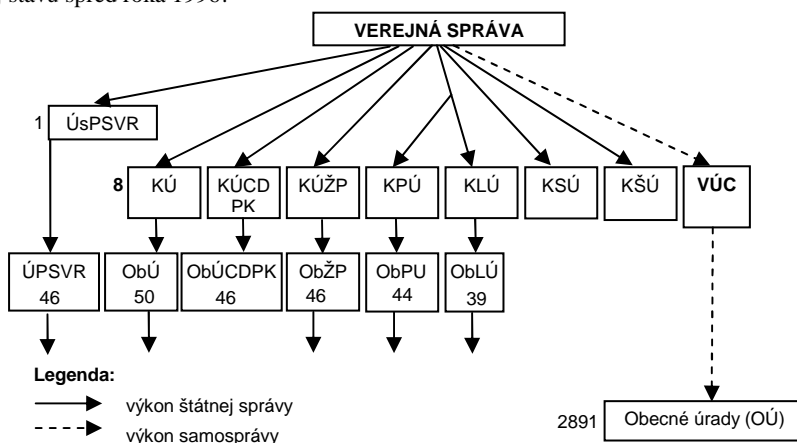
stavu spred roka 1996.

VEREJNÁ SPRÁVA

1 ÚsPSVR

8 KÚ

KÚCD PK

KÚŽP

KPÚ

KLÚ

KSÚ

KŠÚ

VÚC

ÚPSVR 46

ObÚ 50

ObÚCDPK 46

ObŽP 46

ObPU 44

ObLÚ 39

Legenda:

výkon štátnej správy

výkon samosprávy

2891 Obecné úrady (OÚ)